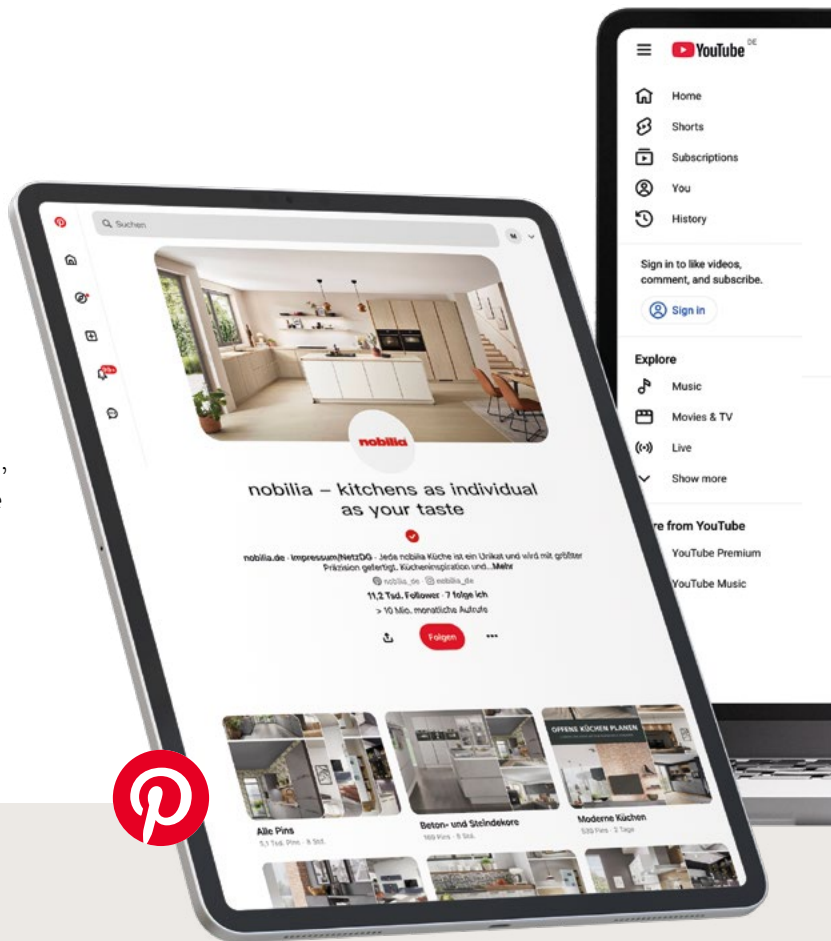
YouTube DE

Home
Shorts
Subscriptions
You
History

Sign in to like videos, comment, and subscribe.
Sign in

Explore
Music
Movies & TV
Live
Show more

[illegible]re from YouTube
YouTube Premium
YouTube Music

Suchen
M

nobilia

nobilia – kitchens as individual as your taste

nobilia.de · Impressum/NetzDG · Jede nobilia Küche ist ein Unikat und wird mit größter Präzision gefertigt. Kücheninspiration und...Mehr
nobilia_de · nobilia_de
11,2 Tsd. Follower · 7 folge ich
> 10 Mio. monatliche Aufrufe

Folgen

OFFENE KÜCHEN PLANEN

Alle Pins
5,1 Tsd. Pins · 8 Std.

Beton- und Steindekore
169 Pins · 5 Std.

Moderne Küchen
535 Pins · 2 Tage

,
e